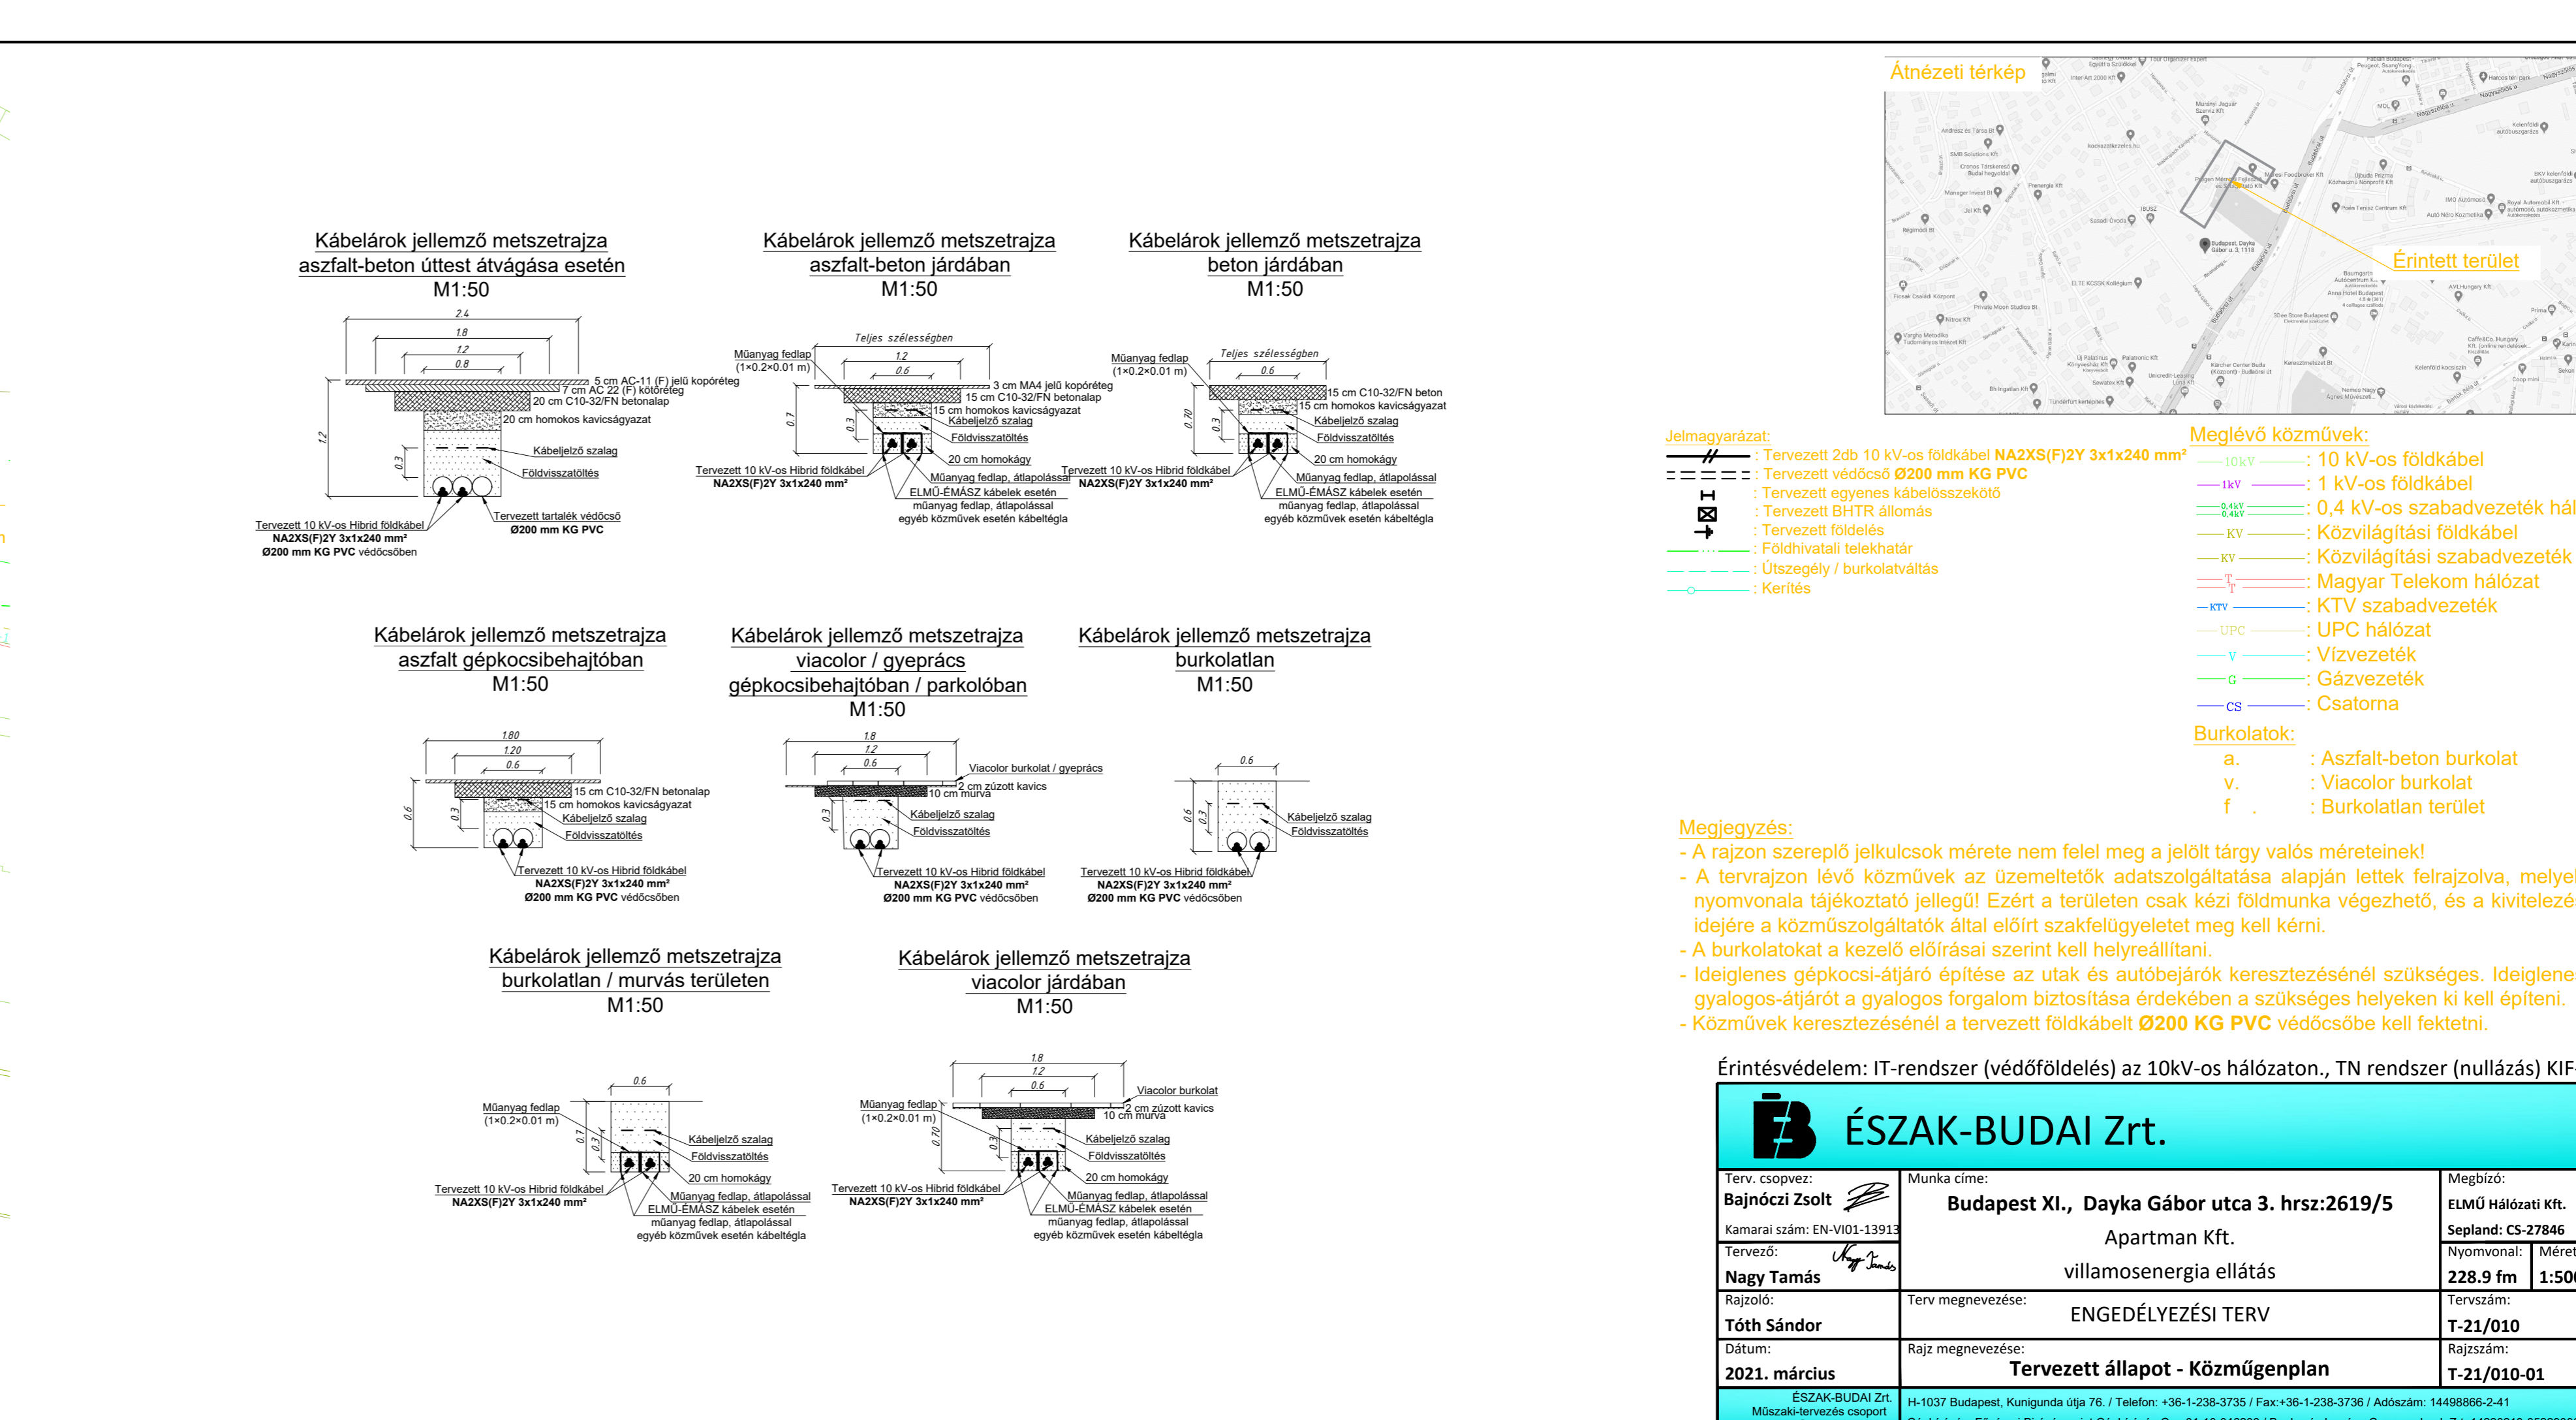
Kábelárok jellemző metszetrajza
aszfalt-beton úttest átvágása esetén
M1:50

2.4
1.8
1.2
0.8
5 cm AC-11 (F) jelű kopóréteg
7 cm AC 22 (F) kötőréteg
20 cm C10-32/FN betonalap
20 cm homokos kavicságyazat
1.2
0.3
Kábeljelző szalag
Földvisszatöltés
Tervezett 10 kV-os Hibrid földkábel
NA2XS(F)2Y 3x1x240 mm²
Ø200 mm KG PVC védőcsőben
Tervezett tartalék védőcső
Ø200 mm KG PVC

Kábelárok jellemző metszetrajza
aszfalt-beton járdában
M1:50

Teljes szélességben
Műanyag fedlap
(1×0.2×0.01 m)
1.2
0.6
3 cm MA4 jelű kopóréteg
15 cm C10-32/FN betonalap
15 cm homokos kavicságyazat
Kábeljelző szalag
Földvisszatöltés
20 cm homokágy
0.7
0.3
Tervezett 10 kV-os Hibrid földkábel
NA2XS(F)2Y 3x1x240 mm²
Műanyag fedlap, átlapolással
ELMŰ-ÉMÁSZ kábelek esetén
műanyag fedlap, átlapolással
egyéb közművek esetén kábeltégla

Kábelárok jellemző metszetrajza
beton járdában
M1:50

Teljes szélességben
Műanyag fedlap
(1×0.2×0.01 m)
0.6
15 cm C10-32/FN beton
15 cm homokos kavicságyazat
Kábeljelző szalag
Földvisszatöltés
20 cm homokágy
0.70
0.3
Tervezett 10 kV-os Hibrid földkábel
NA2XS(F)2Y 3x1x240 mm²
Műanyag fedlap, átlapolással
ELMŰ-ÉMÁSZ kábelek esetén
műanyag fedlap, átlapolással
egyéb közművek esetén kábeltégla

Kábelárok jellemző metszetrajza
aszfalt gépkocsibehajtóban
M1:50

1.80
1.20
0.6
15 cm C10-32/FN betonalap
15 cm homokos kavicságyazat
Kábeljelző szalag
Földvisszatöltés
0.6
0.3
Tervezett 10 kV-os Hibrid földkábel
NA2XS(F)2Y 3x1x240 mm²
Ø200 mm KG PVC védőcsőben

Kábelárok jellemző metszetrajza
viacolor / gyeprács
gépkocsibehajtóban / parkolóban
M1:50

1.8
1.2
0.6
Viacolor burkolat / gyeprács
2 cm zúzott kavics
10 cm murva
Kábeljelző szalag
Földvisszatöltés
0.3
Tervezett 10 kV-os Hibrid földkábel
NA2XS(F)2Y 3x1x240 mm²
Ø200 mm KG PVC védőcsőben

Kábelárok jellemző metszetrajza
burkolatlan
M1:50

0.6
Kábeljelző szalag
Földvisszatöltés
0.6
0.3
Tervezett 10 kV-os Hibrid földkábel
NA2XS(F)2Y 3x1x240 mm²
Ø200 mm KG PVC védőcsőben

Kábelárok jellemző metszetrajza
burkolatlan / murvás területen
M1:50

0.6
Műanyag fedlap
(1×0.2×0.01 m)
Kábeljelző szalag
Földvisszatöltés
20 cm homokágy
0.7
0.3
Tervezett 10 kV-os Hibrid földkábel
NA2XS(F)2Y 3x1x240 mm²
Műanyag fedlap, átlapolással
ELMŰ-ÉMÁSZ kábelek esetén
műanyag fedlap, átlapolással
egyéb közművek esetén kábeltégla

Kábelárok jellemző metszetrajza
viacolor járdában
M1:50

1.8
1.2
0.6
Viacolor burkolat
Műanyag fedlap
(1×0.2×0.01 m)
2 cm zúzott kavics
10 cm murva
Kábeljelző szalag
Földvisszatöltés
20 cm homokágy
0.70
0.3
Tervezett 10 kV-os Hibrid földkábel
NA2XS(F)2Y 3x1x240 mm²
Műanyag fedlap, átlapolással
ELMŰ-ÉMÁSZ kábelek esetén
műanyag fedlap, átlapolással
egyéb közművek esetén kábeltégla

Átnézeti térkép
Érintett terület

Jelmagyarázat:
: Tervezett 2db 10 kV-os földkábel NA2XS(F)2Y 3x1x240 mm²
: Tervezett védőcső Ø200 mm KG PVC
: Tervezett egyenes kábelösszekötő
: Tervezett BHTR állomás
: Tervezett földelés
: Földhivatali telekhatár
: Útszegély / burkolatváltás
: Kerítés

Meglévő közművek:
10kV : 10 kV-os földkábel
1kV : 1 kV-os földkábel
0,4kV : 0,4 kV-os szabadvezeték hál
KV : Közvilágítási földkábel
KV : Közvilágítási szabadvezeték
T : Magyar Telekom hálózat
KTV : KTV szabadvezeték
UPC : UPC hálózat
V : Vízvezeték
G : Gázvezeték
CS : Csatorna

Burkolatok:
a. : Aszfalt-beton burkolat
v. : Viacolor burkolat
f . : Burkolatlan terület

Megjegyzés:
- A rajzon szereplő jelkulcsok mérete nem felel meg a jelölt tárgy valós méreteinek!
- A tervrajzon lévő közművek az üzemeltetők adatszolgáltatása alapján lettek felrajzolva, melyek nyomvonala tájékoztató jellegű! Ezért a területen csak kézi földmunka végezhető, és a kivitelezés idejére a közműszolgáltatók által előírt szakfelügyeletet meg kell kérni.
- A burkolatokat a kezelő előírásai szerint kell helyreállítani.
- Ideiglenes gépkocsi-átjáró építése az utak és autóbejárók keresztezésénél szükséges. Ideiglenes gyalogos-átjárót a gyalogos forgalom biztosítása érdekében a szükséges helyeken ki kell építeni.
- Közművek keresztezésénél a tervezett földkábelt Ø200 KG PVC védőcsőbe kell fektetni.

Érintésvédelem: IT-rendszer (védőföldelés) az 10kV-os hálózaton., TN rendszer (nullázás) KIF

ÉSZAK-BUDAI Zrt.

| Terv. csopvez: Bajnóczi Zsolt | Munka címe: Budapest XI., Dayka Gábor utca 3. hrsz:2619/5 | Megbízó: ELMŰ Hálózati Kft. |
|---|---|---|
| Kamarai szám: EN-VI01-13913 | Apartman Kft. | Sepland: CS-27846 |
| Tervező: Nagy Tamás | villamosenergia ellátás | Nyomvonal: 228.9 fm / Méret 1:500 |
| Rajzoló: Tóth Sándor | Terv megnevezése: ENGEDÉLYEZÉSI TERV | Tervszám: T-21/010 |
| Dátum: 2021. március | Rajz megnevezése: Tervezett állapot - Közműgenplan | Rajzszám: T-21/010-01 |
| ÉSZAK-BUDAI Zrt. Műszaki-tervezés csoport | H-1037 Budapest, Kunigunda útja 76. / Telefon: +36-1-238-3735 / Fax:+36-1-238-3736 / Adószám: 14498866-2-41 | |